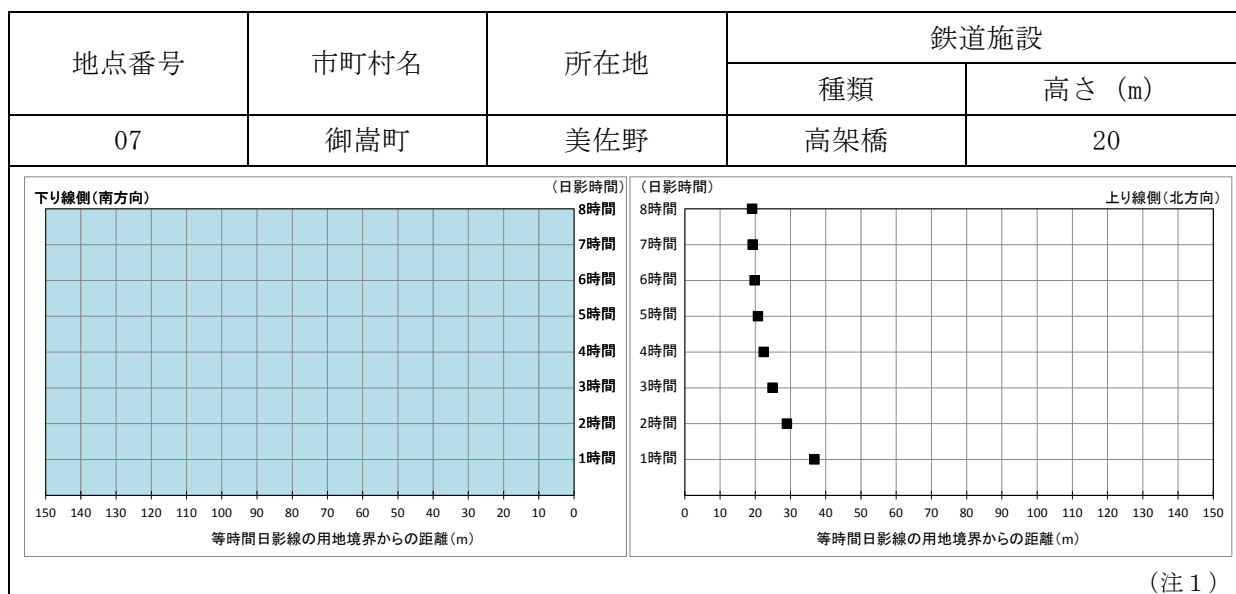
| 地点番号 | 市町村名 | 所在地 | 鉄道施設 | |
|---|---|---|---|---|
| | | | 種類 | 高さ (m) |
| 07 | 御嵩町 | 美佐野 | 高架橋 | 20 |

下り線側（南方向）
(日影時間)
8時間
7時間
6時間
5時間
4時間
3時間
2時間
1時間
150 140 130 120 110 100 90 80 70 60 50 40 30 20 10 0
等時間日影線の用地境界からの距離(m)

(日影時間)
上り線側（北方向）
8時間
7時間
6時間
5時間
4時間
3時間
2時間
1時間
0 10 20 30 40 50 60 70 80 90 100 110 120 130 140 150
等時間日影線の用地境界からの距離(m)

（注１）